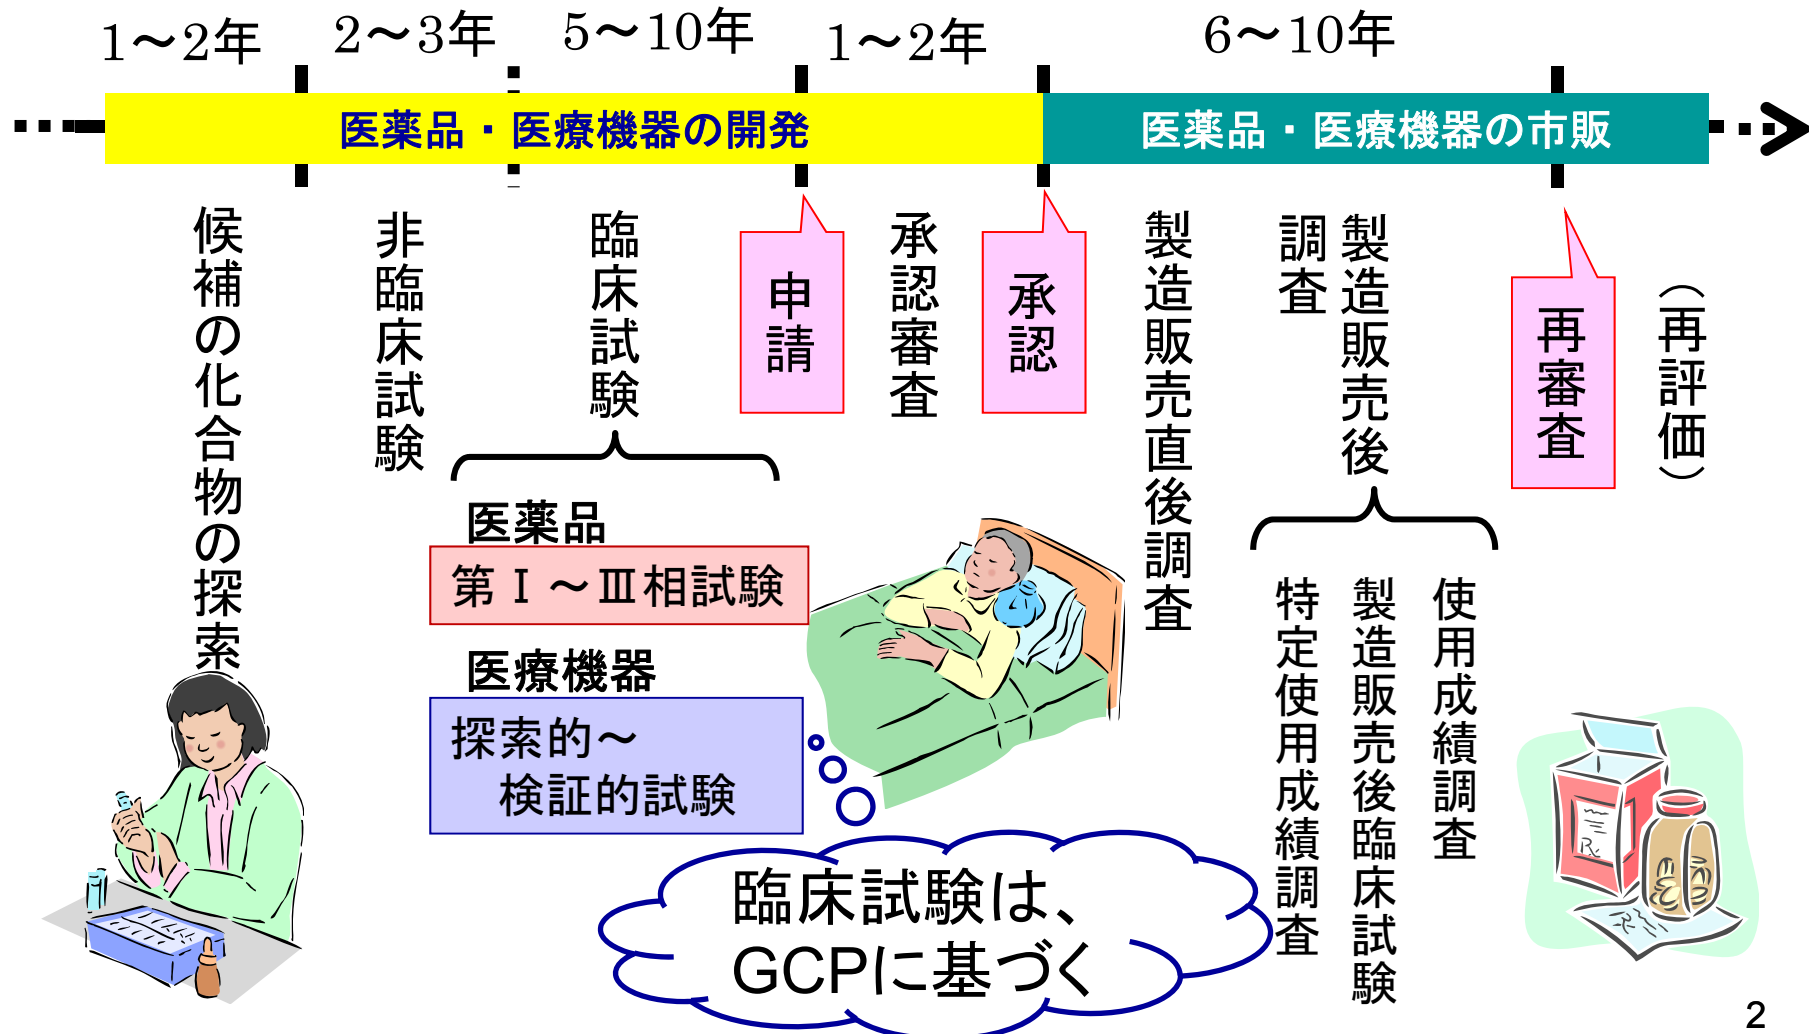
1～2年　2～3年　5～10年　1～2年　6～10年

医薬品・医療機器の開発　医薬品・医療機器の市販

候補の化合物の探索

非臨床試験

臨床試験

申請

承認審査

承認

製造販売直後調査

調査

製造販売後

再審査

（再評価）

医薬品

第Ⅰ～Ⅲ相試験

医療機器

探索的～検証的試験

臨床試験は、GCPに基づく

特定使用成績調査

製造販売後臨床試験

使用成績調査

2